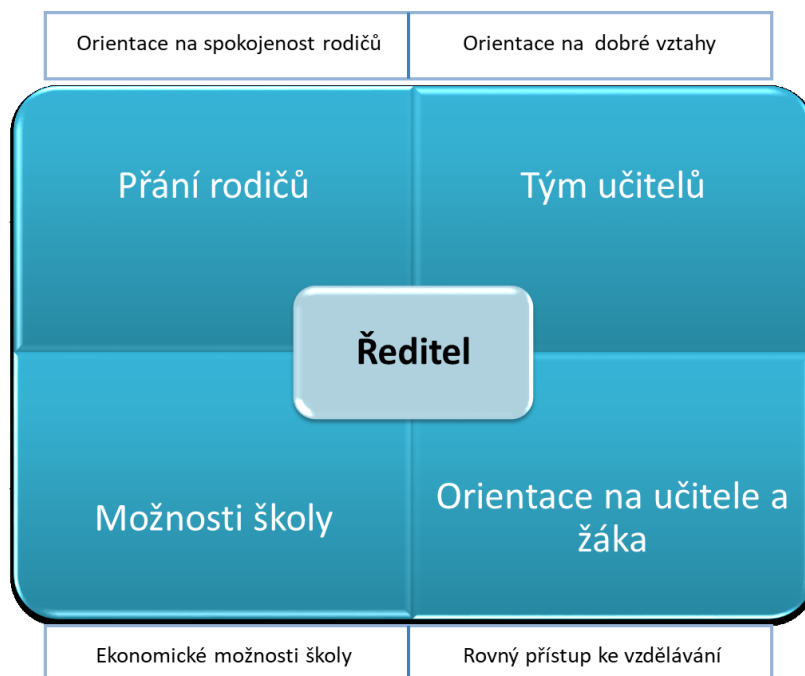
| Orientace na spokojenost rodičů | Orientace na dobré vztahy |
|---|---|

Přání rodičů

Tým učitelů

Ředitel

Možnosti školy

Orientace na učitele a žáka

| Ekonomické možnosti školy | Rovný přístup ke vzdělávání |
|---|---|